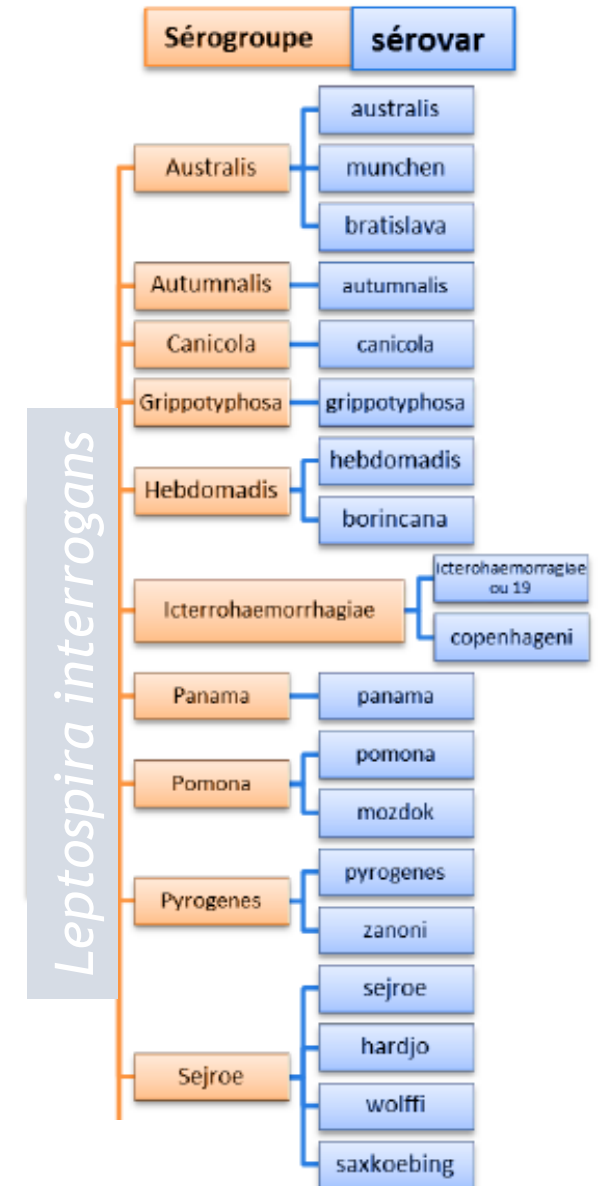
Sérogroupe | sérovar

Leptospira interrogans

Australis
australis
munchen
bratislava

Autumnalis
autumnalis

Canicola
canicola

Grippotyphosa
grippotyphosa

Hebdomadis
hebdomadis
borincana

Icterrohaemorrhagiae
Icterohaemorragiae ou 19
copenhageni

Panama
panama

Pomona
pomona
mozdok

Pyrogenes
pyrogenes
zanoni

Sejroe
sejroe
hardjo
wolffi
saxkoebing